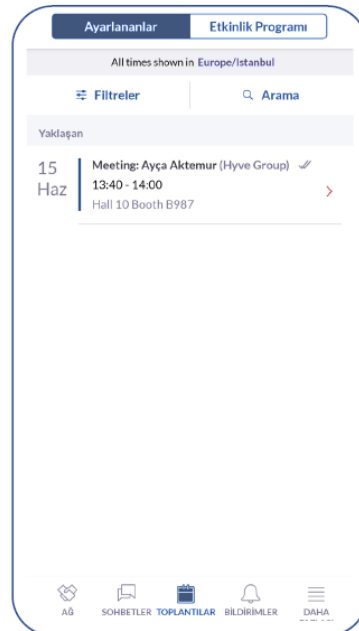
Ayarlananlar | Etkinlik Programı

All times shown in Europe/Istanbul

Filtreler

Arama

Yaklaşan

15 Haz

Meeting: Ayça Aktemur (Hyve Group)

13:40 - 14:00

Hall 10 Booth B987

AĞ

SOHBETLER

TOPLANTILAR

BİLDİRİMLER

DAHA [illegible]